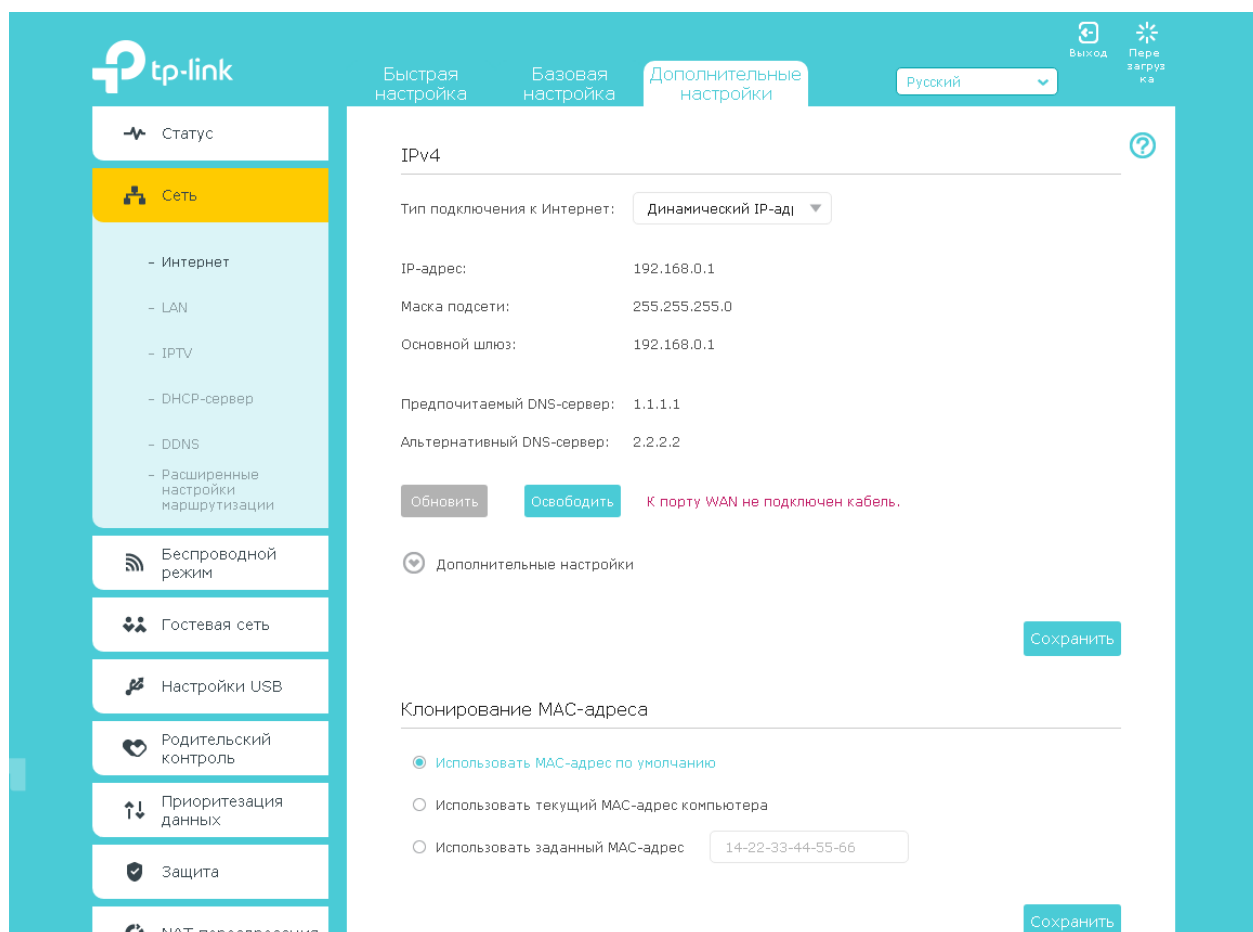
tp-link

Быстрая настройка
Базовая настройка
Дополнительные настройки

Русский

Выход
Перезагрузка

Статус
Сеть
- Интернет
- LAN
- IPTV
- DHCP-сервер
- DDNS
- Расширенные настройки маршрутизации
Беспроводной режим
Гостевая сеть
Настройки USB
Родительский контроль
Приоритезация данных
Защита
NAT переадресация

IPv4

Тип подключения к Интернет: Динамический IP-адр

IP-адрес: 192.168.0.1
Маска подсети: 255.255.255.0
Основной шлюз: 192.168.0.1

Предпочитаемый DNS-сервер: 1.1.1.1
Альтернативный DNS-сервер: 2.2.2.2

Обновить
Освободить
К порту WAN не подключен кабель.

Дополнительные настройки

Сохранить

Клонирование MAC-адреса

Использовать MAC-адрес по умолчанию
Использовать текущий MAC-адрес компьютера
Использовать заданный MAC-адрес 14-22-33-44-55-66

Сохранить